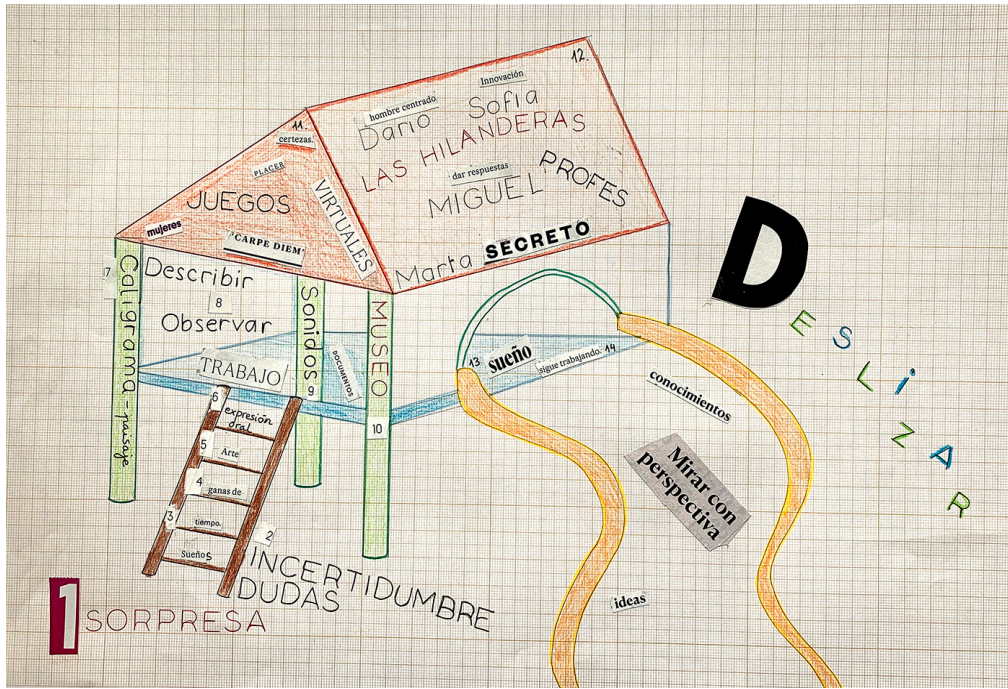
12.
Innovación
hombre centrado
Sofia
Dario
11.
certezas
LAS HILANDERAS
PLACER
dar respuestas
PROFES
JUEGOS
MIGUEL
VIRTUALES
mujeres
'CARPE DIEM'
Marta SECRETO
D
7
Caligrama - paisaje
Describir
8
Observar
Sonidos
MUSEO
DESLIZAR
TRABAJO
DOCUMENTOS
9
13
sueño
sigue trabajando.
14
conocimientos
6
expresión oral
5
Arte
10
4
ganas de
Mirar con perspectiva
3
tiempo.
2
Sueños
INCERTIDUMBRE
DUDAS
ideas
1
SORPRESA